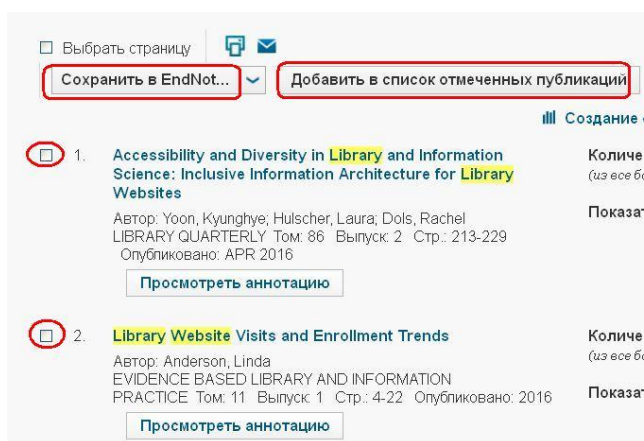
☐ Выбрать страницу

Сохранить в EndNot...

Добавить в список отмеченных публикаций

Создание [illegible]

☐ 1. Accessibility and Diversity in Library and Information Science: Inclusive Information Architecture for Library Websites

Автор: Yoon, Kyunghye; Hulscher, Laura; Dols, Rachel
LIBRARY QUARTERLY Том: 86 Выпуск: 2 Стр.: 213-229
Опубликовано: APR 2016

Просмотреть аннотацию

Количе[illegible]
(из все б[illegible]

Показа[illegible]

☐ 2. Library Website Visits and Enrollment Trends

Автор: Anderson, Linda
EVIDENCE BASED LIBRARY AND INFORMATION PRACTICE Том: 11 Выпуск: 1 Стр.: 4-22 Опубликовано: 2016

Просмотреть аннотацию

Количе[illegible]
(из все б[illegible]

Показа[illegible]